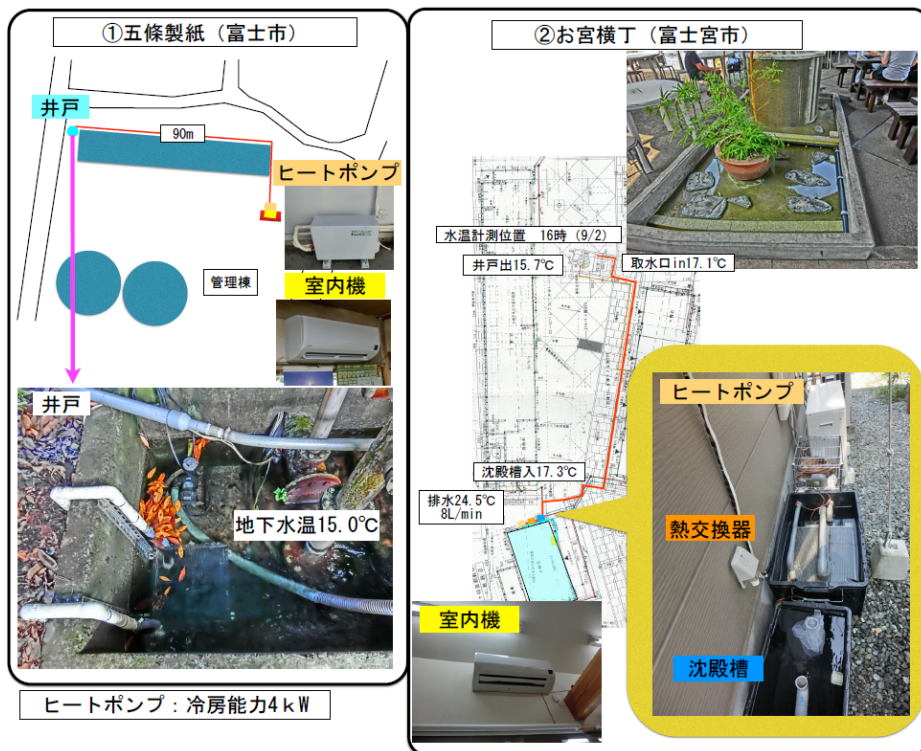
①五條製紙（富士市）

井戸

90m

ヒートポンプ

管理棟

室内機

井戸

地下水温15.0℃

ヒートポンプ：冷房能力4ｋW

②お宮横丁（富士宮市）

水温計測位置　16時（9/2）

井戸出15.7℃

取水口in17.1℃

沈殿槽入17.3℃

排水24.5℃
8L/min

ヒートポンプ

熱交換器

沈殿槽

室内機